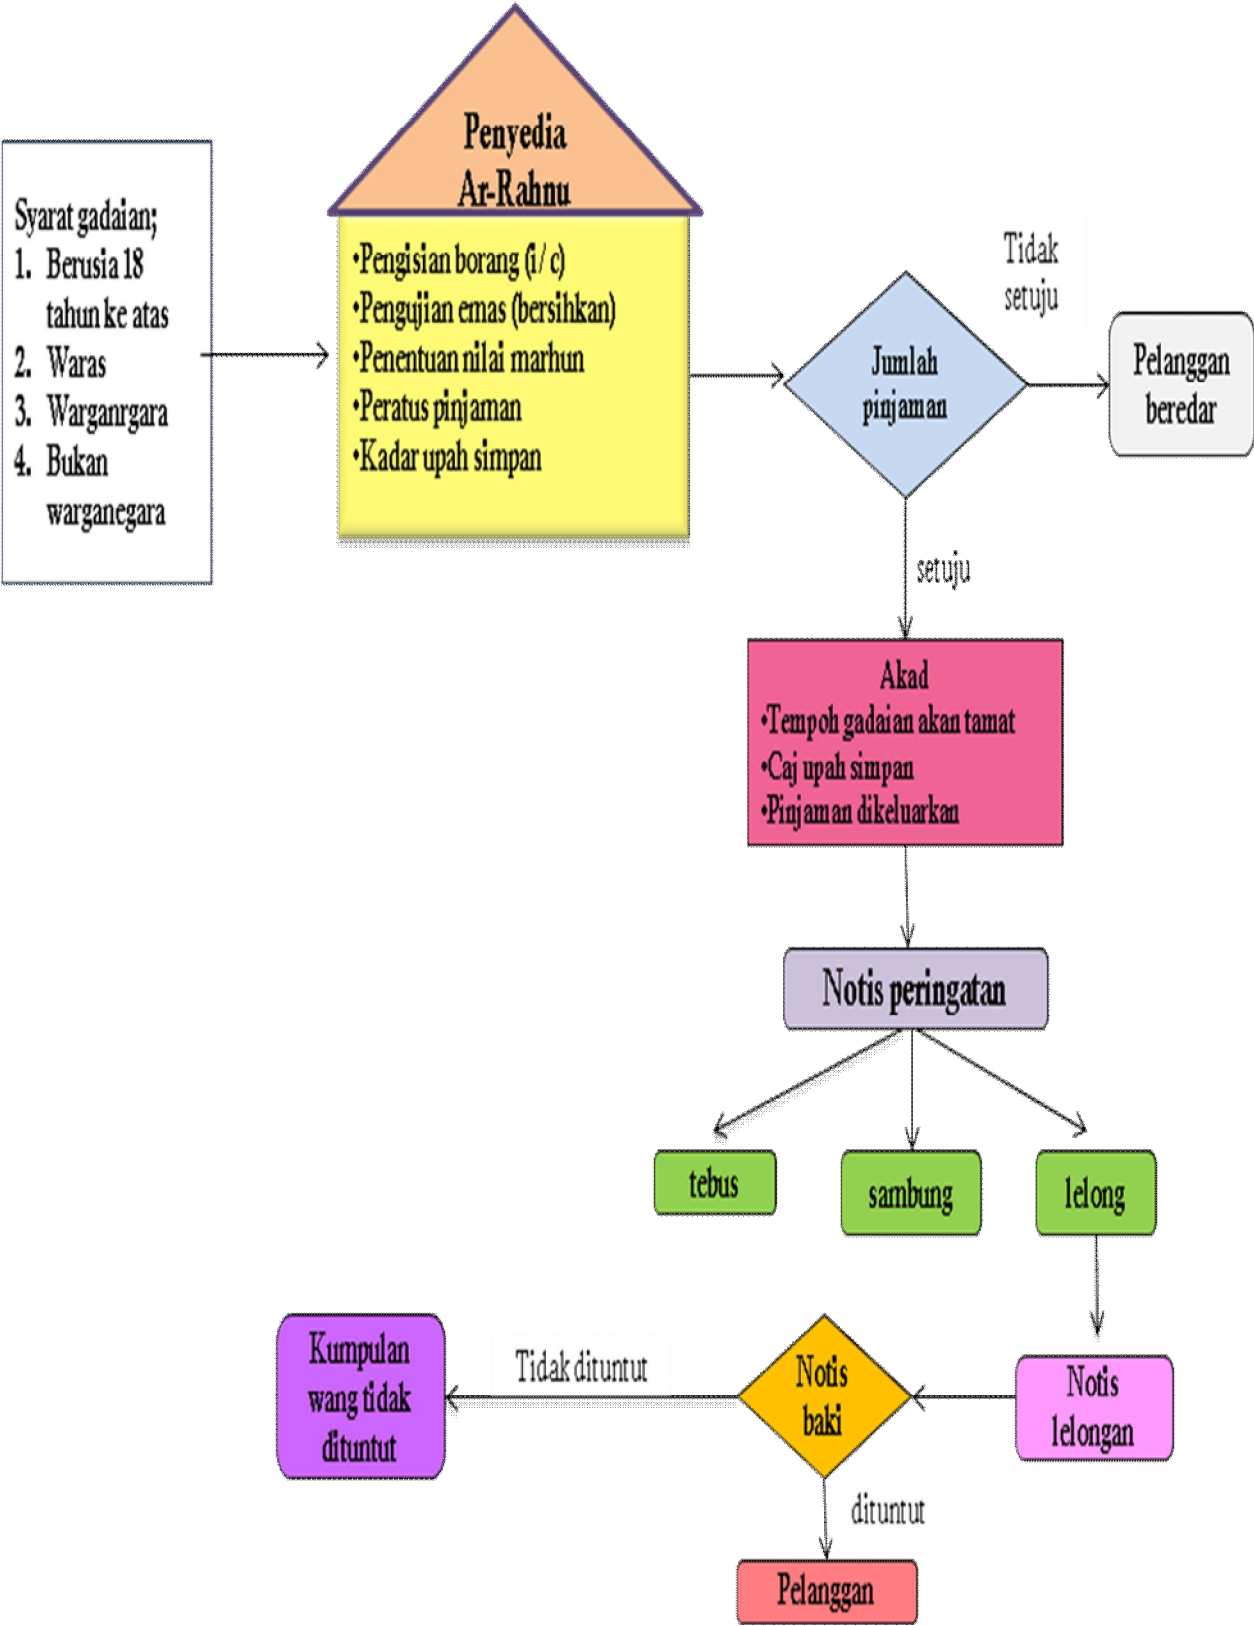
Syarat gadaian;
1. Berusia 18 tahun ke atas
2. Waras
3. Warganrgara
4. Bukan warganegara

Penyedia Ar-Rahnu

•Pengisian borang (i/ c)
•Pengujian emas (bersihkan)
•Penentuan nilai marhun
•Peratus pinjaman
•Kadar upah simpan

Jumlah pinjaman

Tidak setuju

Pelanggan beredar

setuju

Akad
•Tempoh gadaian akan tamat
•Caj upah simpan
•Pinjaman dikeluarkan

Notis peringatan

tebus

sambung

lelong

Notis lelongan

Notis baki

Tidak dituntut

Kumpulan wang tidak dituntut

dituntut

Pelanggan